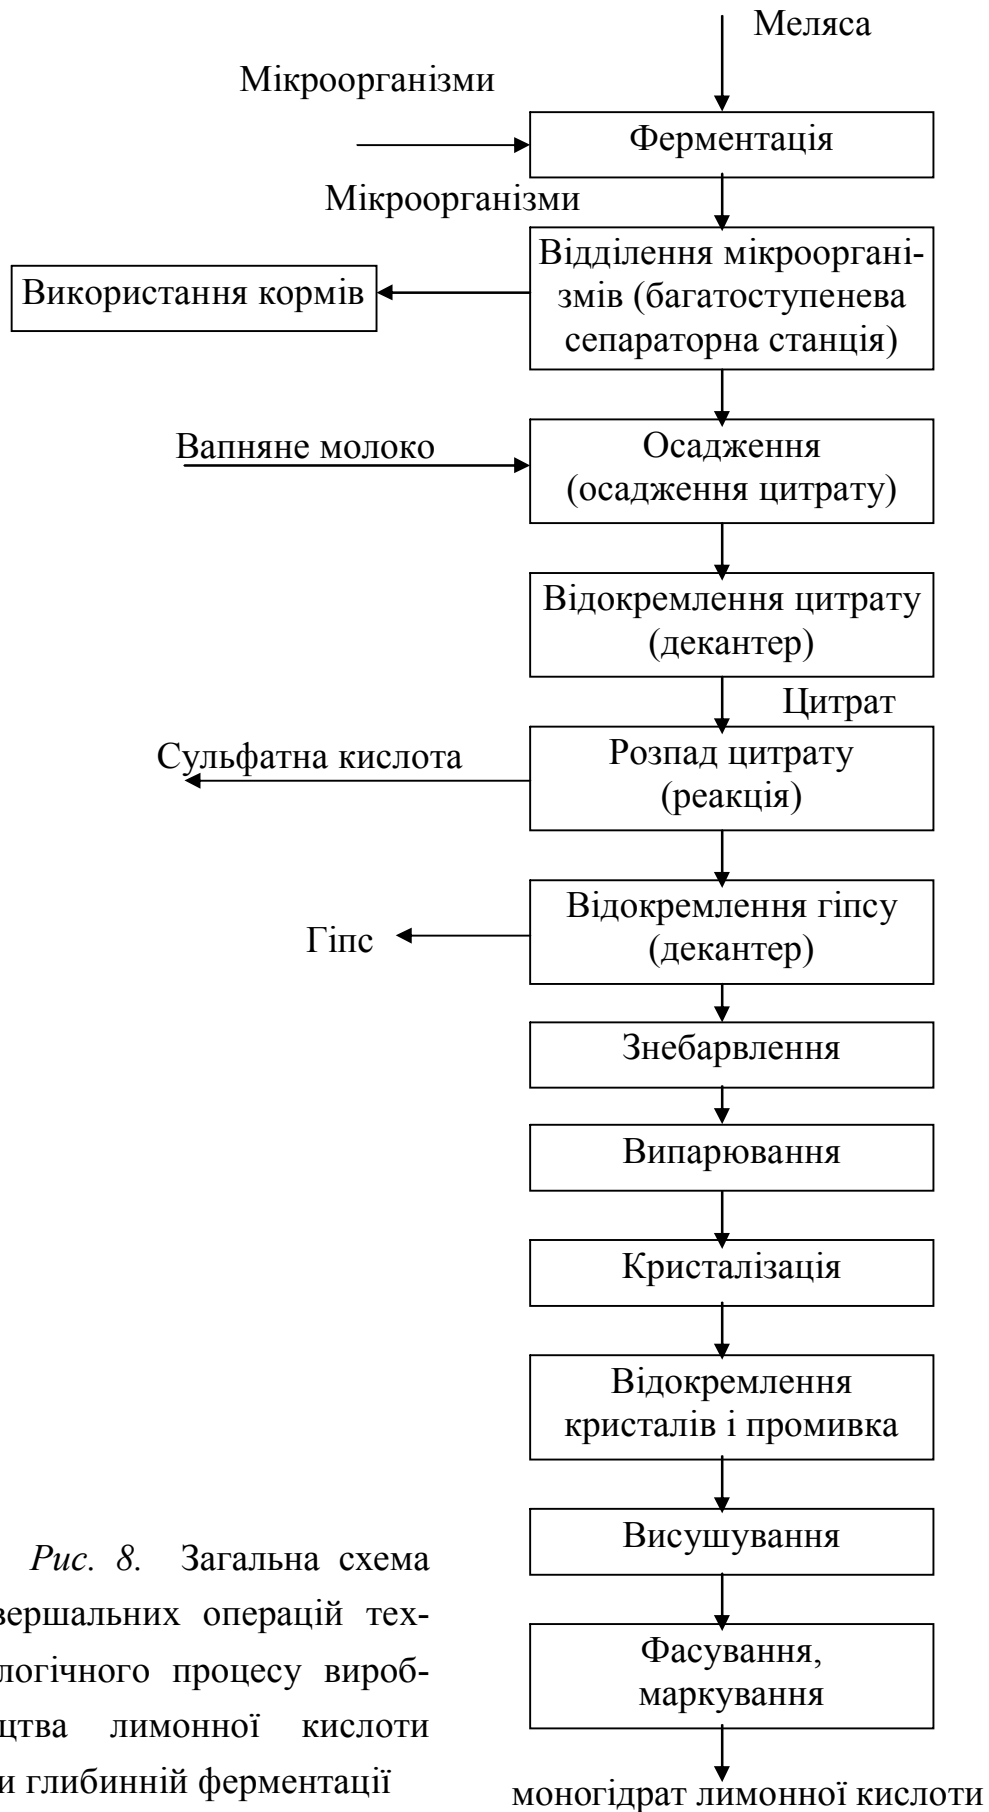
Меляса

Мікроорганізми

Ферментація

Мікроорганізми

Відділення мікроорганізмів (багатоступенева сепараторна станція)

Використання кормів

Вапняне молоко

Осадження (осадження цитрату)

Відокремлення цитрату (декантер)

Цитрат

Сульфатна кислота

Розпад цитрату (реакція)

Гіпс

Відокремлення гіпсу (декантер)

Знебарвлення

Випарювання

Кристалізація

Відокремлення кристалів і промивка

Висушування

Фасування, маркування

моногідрат лимонної кислоти

Рис. 8. Загальна схема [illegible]вершальних операцій тех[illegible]логічного процесу вироб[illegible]цтва лимонної кислоти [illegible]и глибинній ферментації